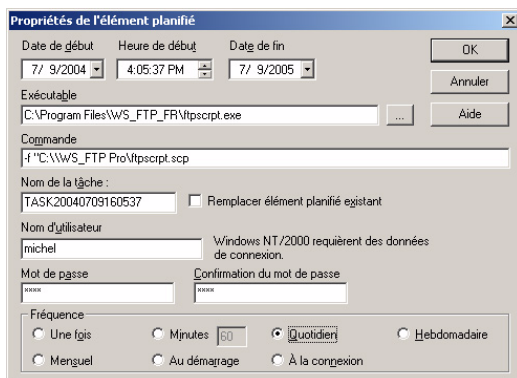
Propriétés de l'élément planifié

Date de début
7/ 9/2004

Heure de début
4:05:37 PM

Date de fin
7/ 9/2005

OK

Annuler

Aide

Exécutable
C:\Program Files\WS_FTP_FR\ftpscrpt.exe
...

Commande
-f "C:\\WS_FTP Pro\ftpscrpt.scp

Nom de la tâche :
TASK20040709160537

Remplacer élément planifié existant

Nom d'utilisateur
michel

Windows NT/2000 requièrent des données de connexion.

Mot de passe
****

Confirmation du mot de passe
****

Fréquence
Une fois
Minutes 60
Quotidien
Hebdomadaire
Mensuel
Au démarrage
À la connexion